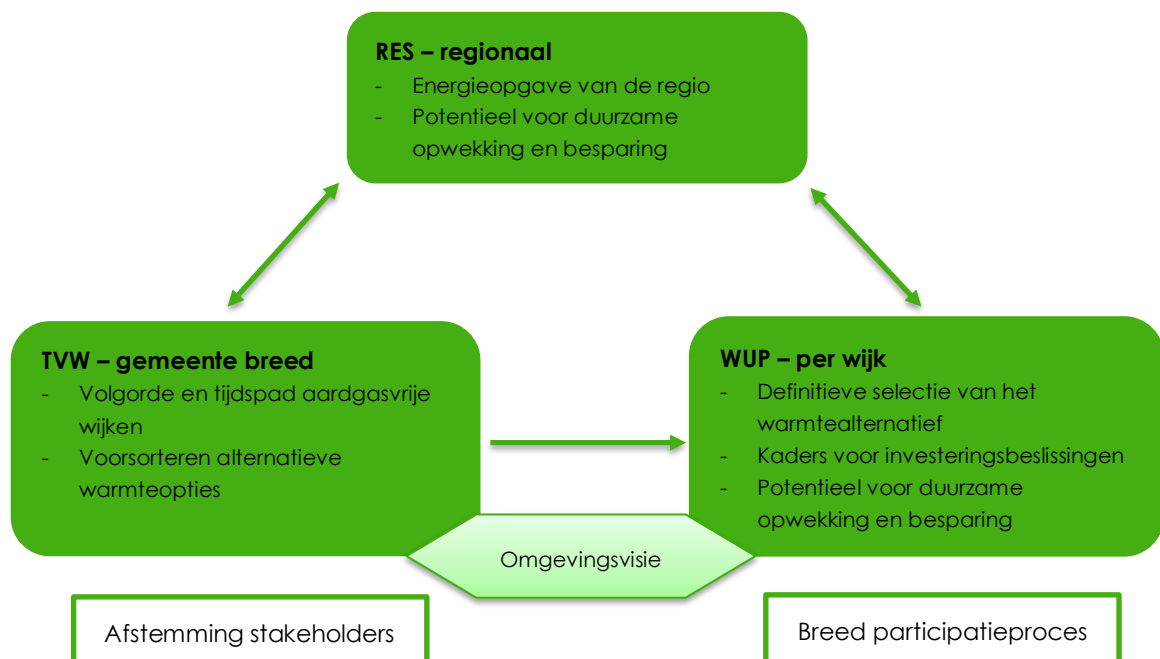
RES – regionaal
- Energieopgave van de regio
- Potentieel voor duurzame opwekking en besparing

TVW – gemeente breed
- Volgorde en tijdspad aardgasvrije wijken
- Voorsorteren alternatieve warmteopties

WUP – per wijk
- Definitieve selectie van het warmtealternatief
- Kaders voor investeringsbeslissingen
- Potentieel voor duurzame opwekking en besparing

Omgevingsvisie

Afstemming stakeholders

Breed participatieproces